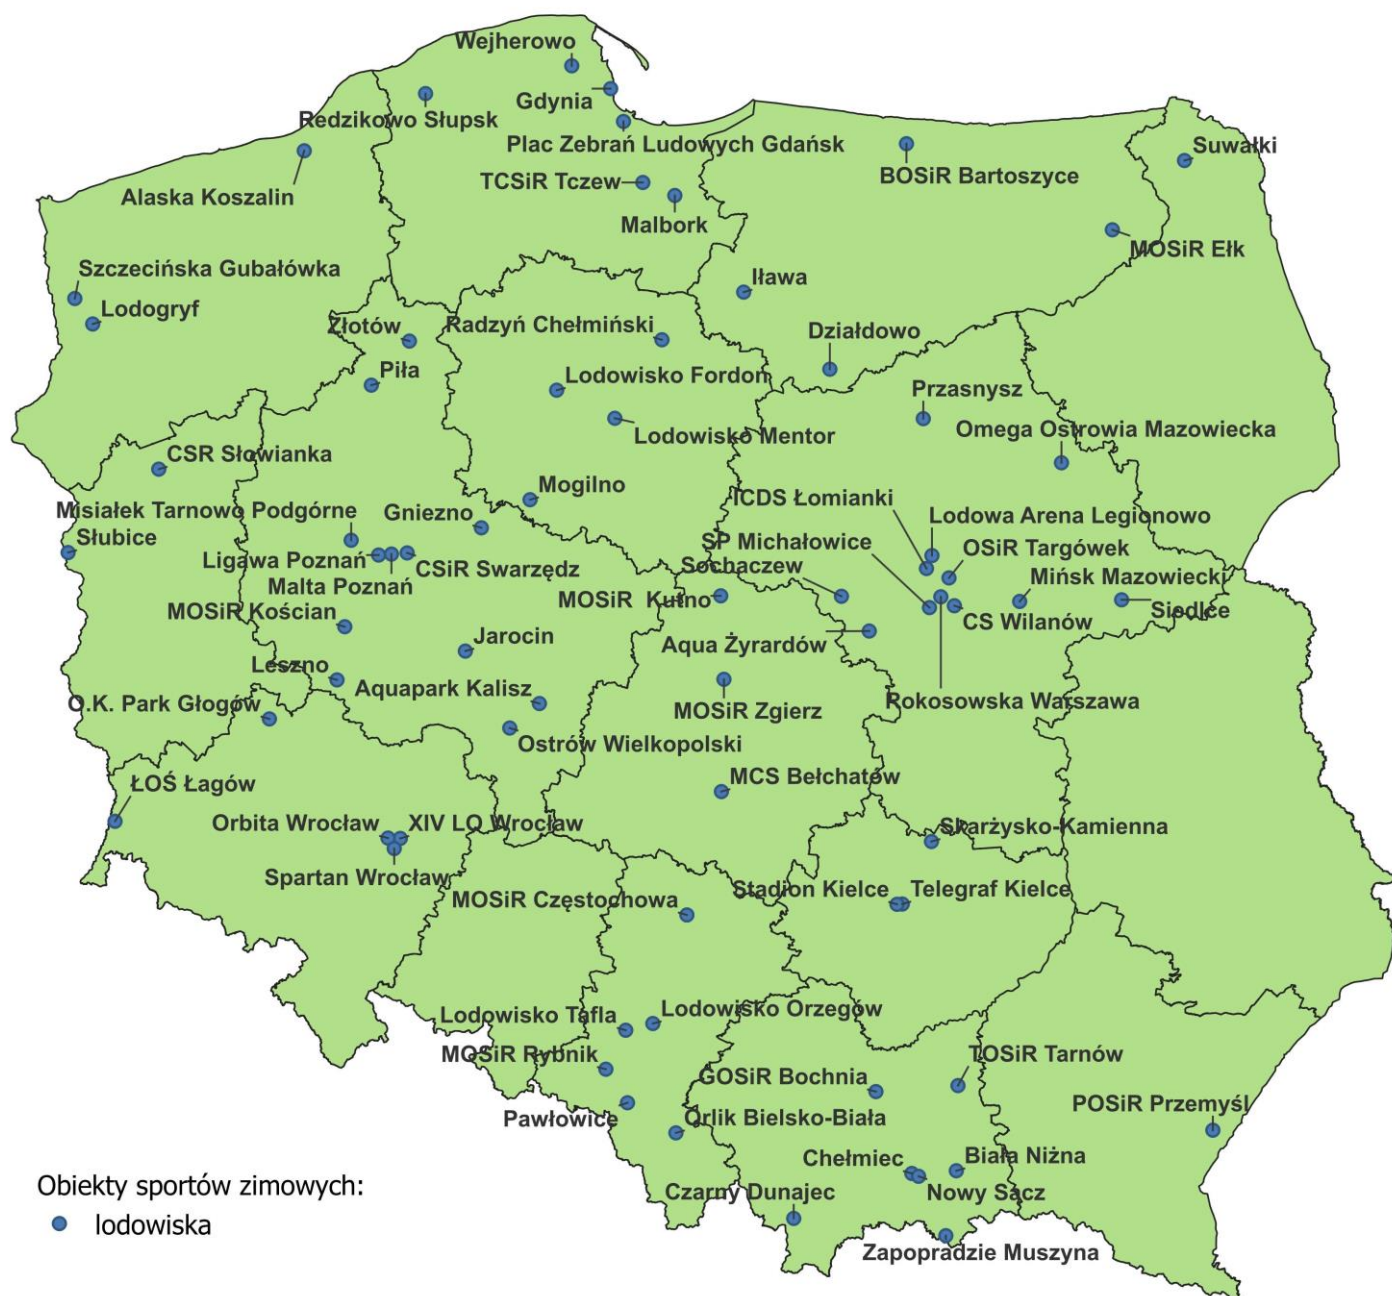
Wejherowo
Gdynia
Redzikowo Słupsk
Plac Zebrań Ludowych Gdańsk
Alaska Koszalin
TCSiR Tczew
Malbork
BOSiR Bartoszyce
Suwałki
MOSiR Ełk
Szczecińska Gubałówka
Lodogryf
Iława
Złotów
Radzyń Chełmiński
Działdowo
Piła
Lodowisko Fordon
Przasnysz
Lodowisko Mentor
Omega Ostrowia Mazowiecka
CSR Słowianka
Mogilno
ICDS Łomianki
Misiałek Tarnowo Podgórne
Gniezno
Lodowa Arena Legionowo
Słubice
SP Michałowice
OSiR Targówek
Ligawa Poznań
CSiR Swarzędz
Sochaczew
Mińsk Mazowiecki
Malta Poznań
MOSiR Kutno
Siedlce
MOSiR Kościan
CS Wilanów
Jarocin
Aqua Żyrardów
Leszno
Aquapark Kalisz
Rokosowska Warszawa
O.K. Park Głogów
MOSiR Zgierz
Ostrów Wielkopolski
MCS Bełchatów
ŁOŚ Łagów
Orbita Wrocław
XIV LO Wrocław
Skarżysko-Kamienna
Spartan Wrocław
Stadion Kielce
Telegraf Kielce
MOSiR Częstochowa
Lodowisko Tafla
Lodowisko Orzegów
MOSiR Rybnik
TOSiR Tarnów
GOSiR Bochnia
POSiR Przemyśl
Pawłowice
Orlik Bielsko-Biała
Chełmiec
Biała Niżna
Czarny Dunajec
Nowy Sącz
Zapopradzie Muszyna
Obiekty sportów zimowych:
lodowiska